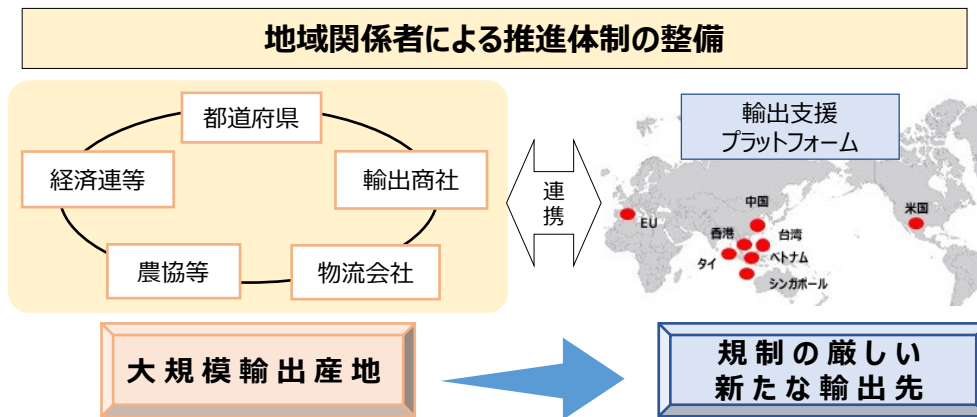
地域関係者による推進体制の整備

都道府県

経済連等

輸出商社

農協等

物流会社

連携

輸出支援
プラットフォーム

中国

EU

香港

台湾

米国

タイ

ベトナム

シンガポール

大規模輸出産地

規制の厳しい
新たな輸出先